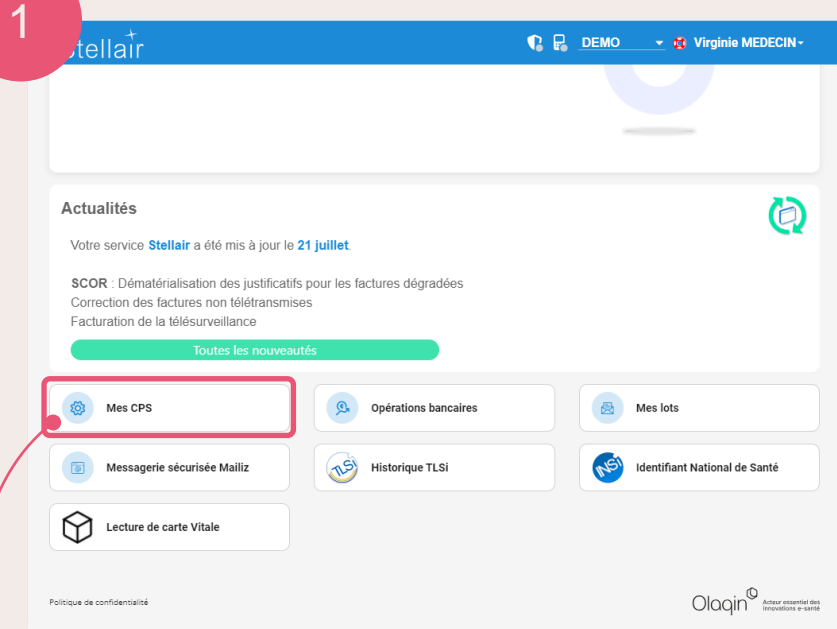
1

Stellair

DEMO

Virginie MEDECIN

Actualités

Votre service Stellair a été mis à jour le 21 juillet.

SCOR : Dématérialisation des justificatifs pour les factures dégradées
Correction des factures non télétransmises
Facturation de la télésurveillance

Toutes les nouveautés

Mes CPS

Opérations bancaires

Mes lots

Messagerie sécurisée Mailiz

TLSi

Historique TLSi

INS

Identifiant National de Santé

Lecture de carte Vitale

Politique de confidentialité

Olaqin Acteur essentiel des innovations e-santé